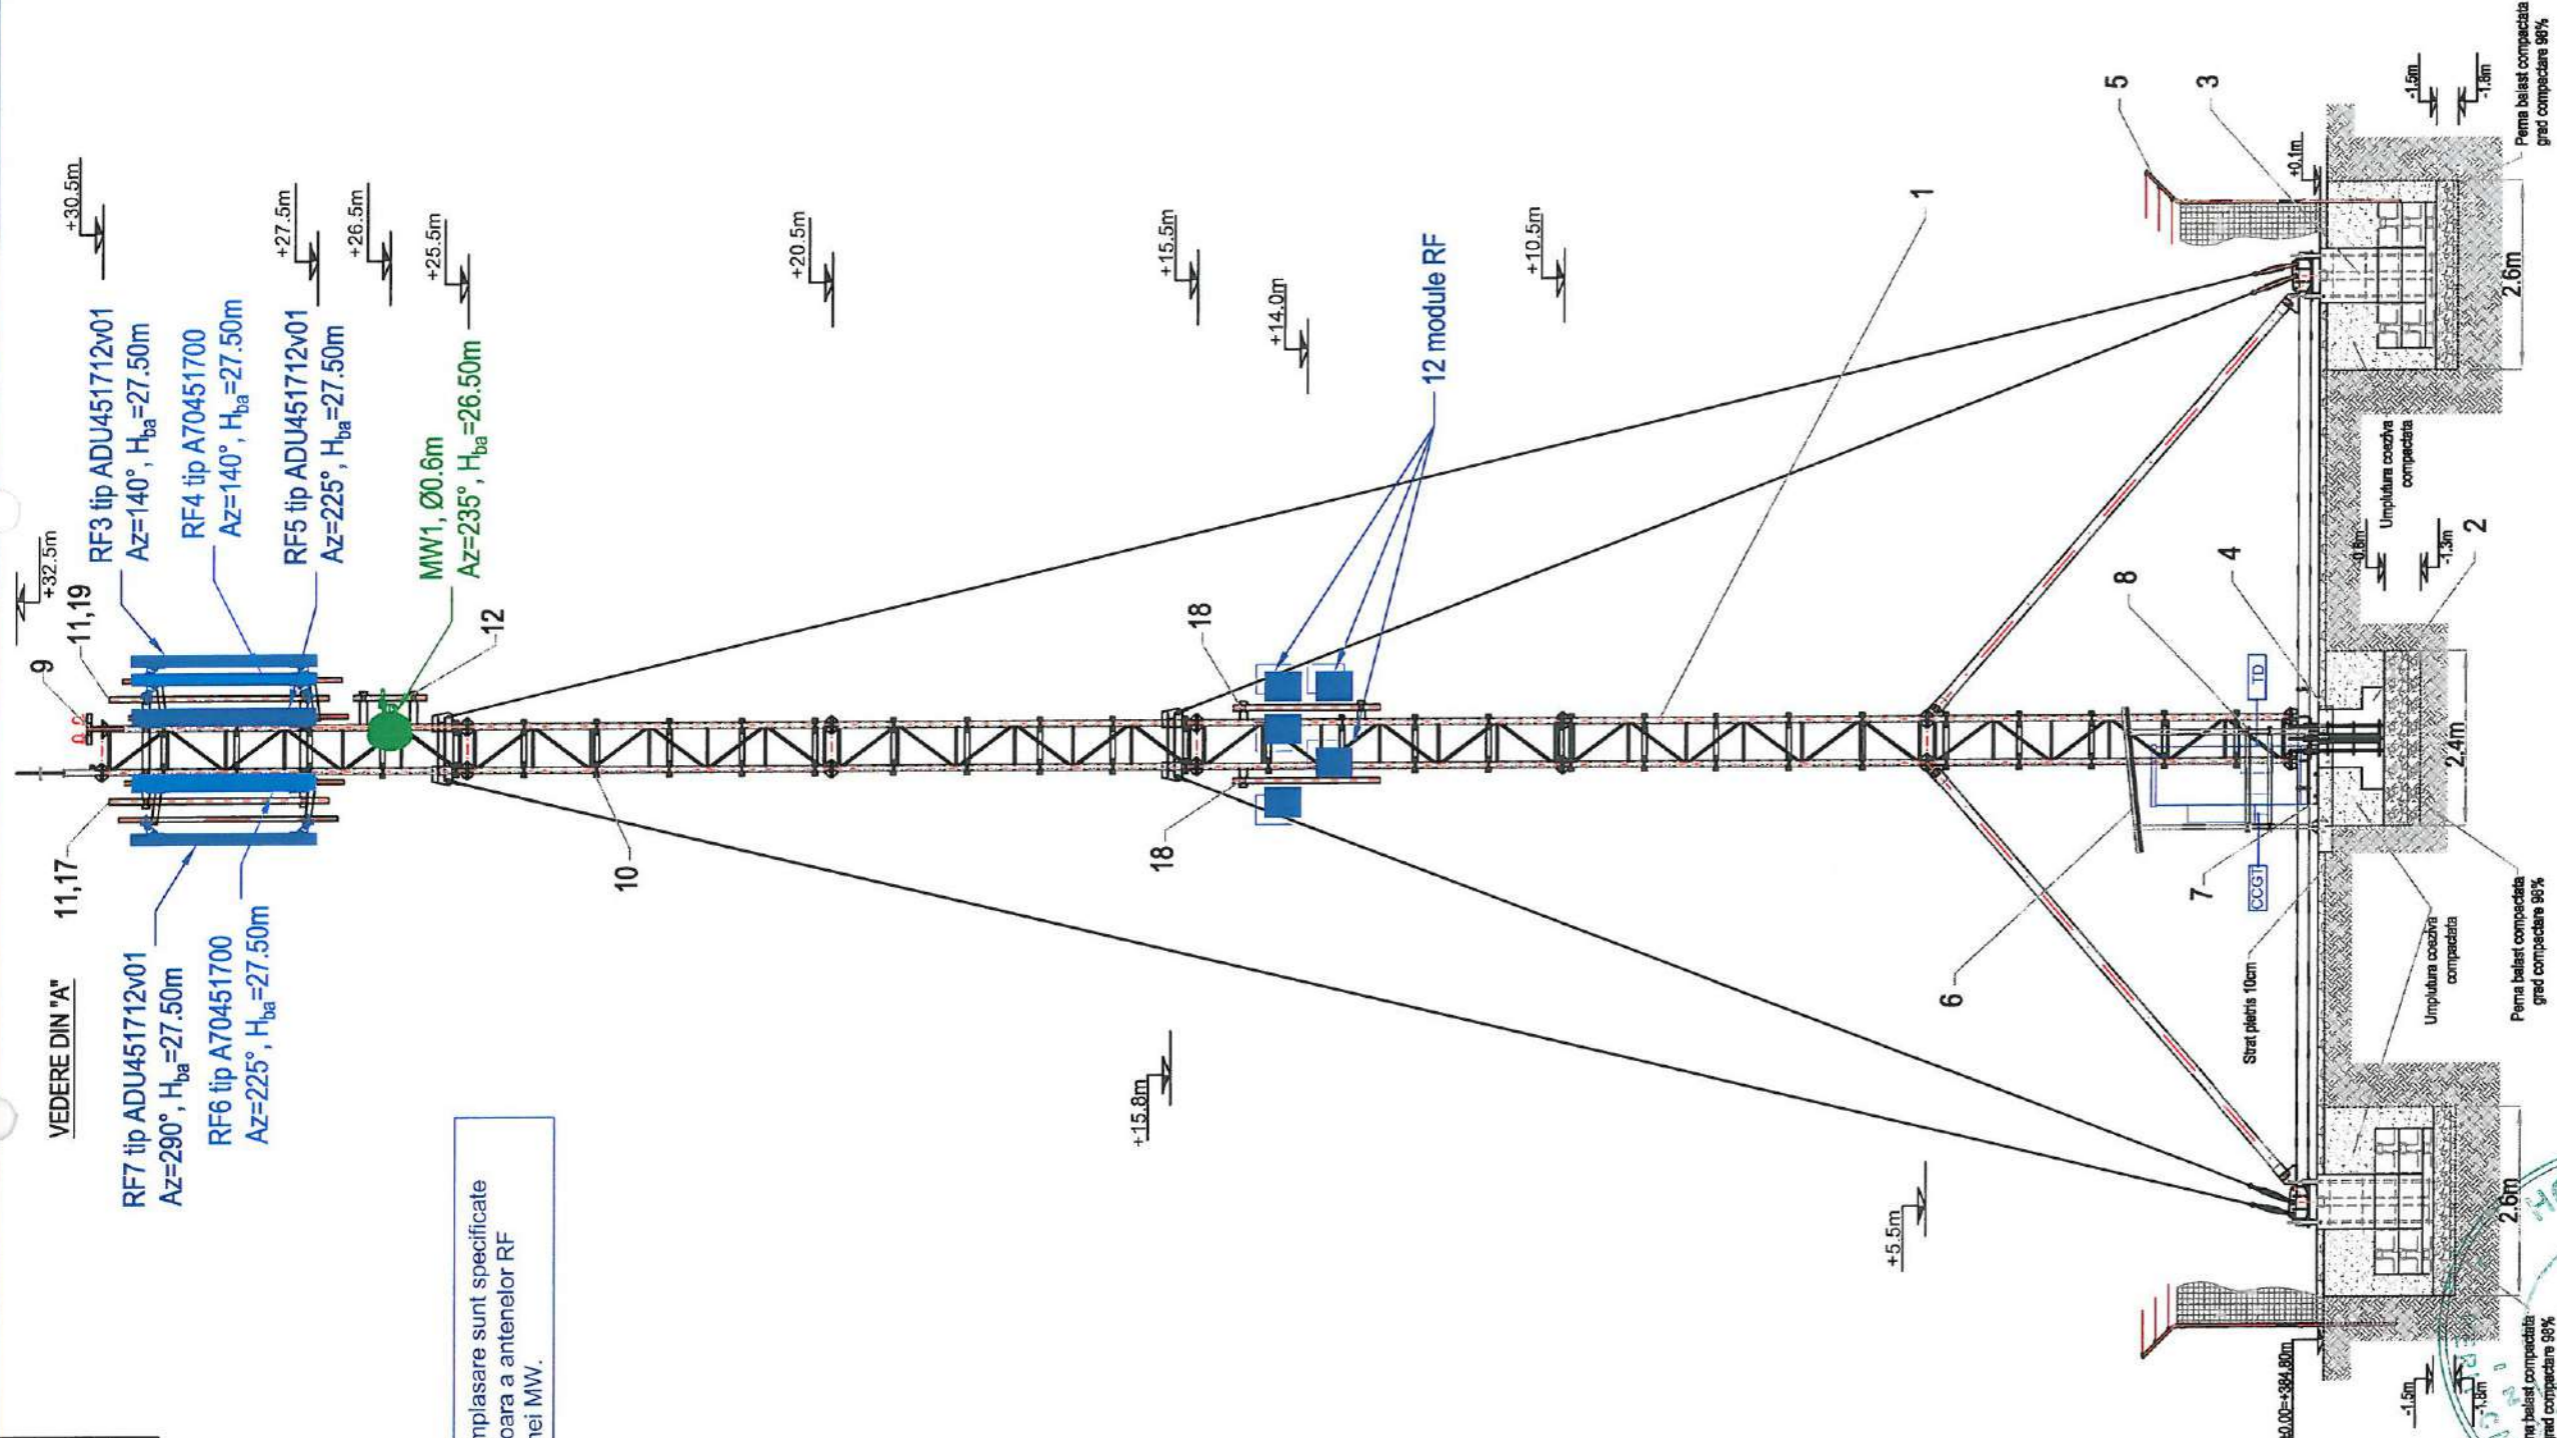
VEDERE DIN "A"

+32.5m

+30.5m

+27.5m

+26.5m

+25.5m

+20.5m

+15.5m

+14.0m

+10.5m

+15.8m

+5.5m

RF3 tip ADU451712v01
Az=140°, $H_{ba}$=27.50m

RF4 tip A70451700
Az=140°, $H_{ba}$=27.50m

RF5 tip ADU451712v01
Az=225°, $H_{ba}$=27.50m

MW1, Ø0.6m
Az=235°, $H_{ba}$=26.50m

RF7 tip ADU451712v01
Az=290°, $H_{ba}$=27.50m

RF6 tip A70451700
Az=225°, $H_{ba}$=27.50m

12 module RF

9

11,19

11,17

12

10

18

18

1

5

3

8

4

2

7

6

TD

CCG1

+0.1m

-1.5m

-1.3m

-0.8m

-1.3m

2.6m

2.4m

2.6m

Perna balast compactata grad compactare 98%

Umplutura coeziva compactata

Umplutura coeziva compactata

Perna balast compactata grad compactare 98%

Perna balast compactata grad compactare 98%

Strat pietris 10cm

±0.00=+384.80m

-1.5m

-1.3m

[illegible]na balast compactata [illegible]ad compactare 98%

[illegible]mplasare sunt specificate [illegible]oara a antenelor RF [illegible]nei MW.